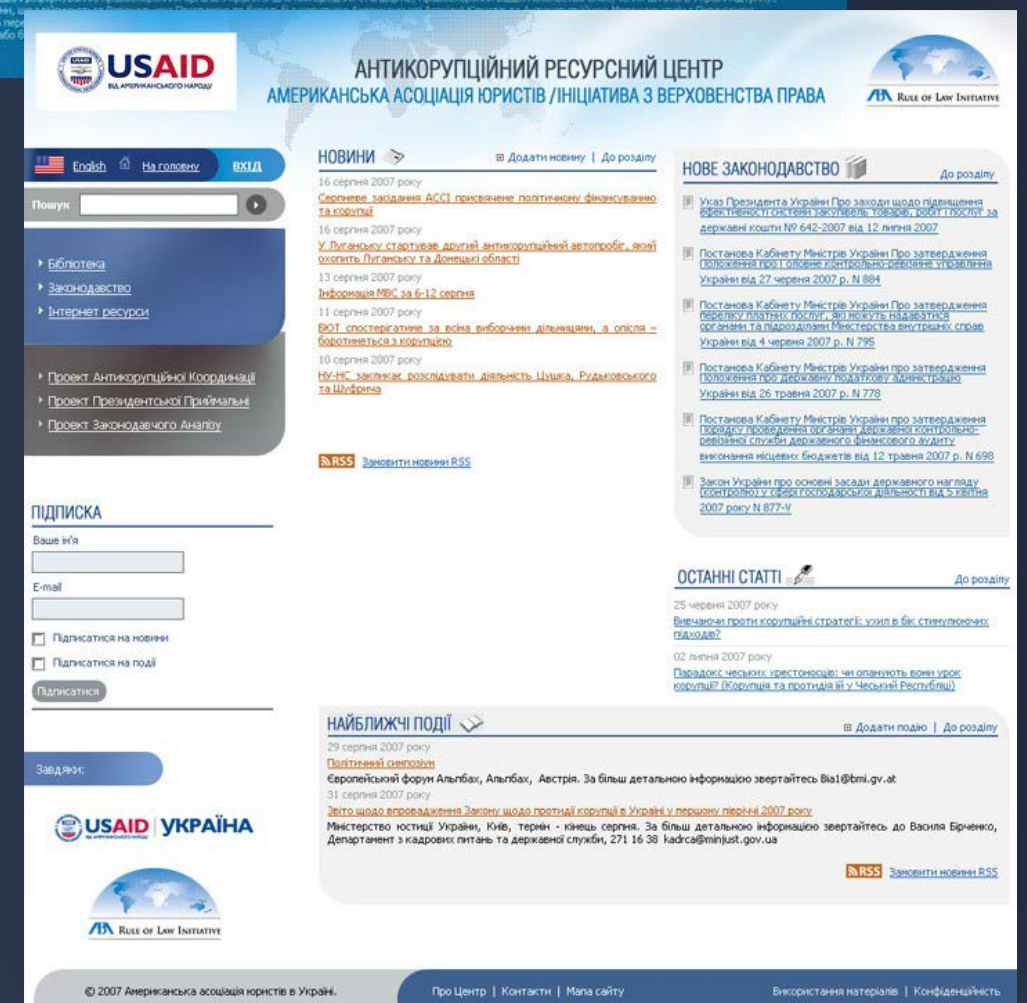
USAID
ВІД АМЕРИКАНСЬКОГО НАРОДУ

АНТИКОРУПЦІЙНИЙ РЕСУРСНИЙ ЦЕНТР
АМЕРИКАНСЬКА АСОЦІАЦІЯ ЮРИСТІВ / ІНІЦІАТИВА З ВЕРХОВЕНСТВА ПРАВА

ABA RULE OF LAW INITIATIVE

English | На головну | ВХІД

Пошук

Бібліотека
Законодавство
Інтернет ресурси

Проект Антикорупційної Координації
Проект Президентської Приймальні
Проект Законодавчого Аналізу

ПІДПИСКА
Ваше ім'я
E-mail
Підписатися на новини
Підписатися на події
Підписатися

Завдяки:

USAID | УКРАЇНА

ABA RULE OF LAW INITIATIVE

НОВИНИ
Додати новину | До розділу

16 серпня 2007 року
Серпневе засідання АССІ присвячене політичному фінансуванню та корупції
16 серпня 2007 року
У Луганську стартував другий антикорупційний автопробіг, який охопить Луганську та Донецькі області
13 серпня 2007 року
Інформація МВС за 6-12 серпня
11 серпня 2007 року
БЮТ спостерігатиме за всіма виборчими дільницями, а опісля – боротиметься з корупцією
10 серпня 2007 року
НУ-НС закликає розслідувати діяльність Цушка, Рудьковського та Шуфрича

RSS Замовити новини RSS

НОВЕ ЗАКОНОДАВСТВО
До розділу

Указ Президента України Про заходи щодо підвищення ефективності системи закупівель товарів, робіт і послуг за державні кошти № 642-2007 від 12 липня 2007
Постанова Кабінету Міністрів України Про затвердження положення про Головне контрольно-ревізійне управління України від 27 червня 2007 р. N 884
Постанова Кабінету Міністрів України Про затвердження переліку платних послуг, які можуть надаватися органами та підрозділами Міністерства внутрішніх справ України від 4 червня 2007 р. N 795
Постанова Кабінету Міністрів України про затвердження положення про державну податкову адміністрацію України від 26 травня 2007 р. N 778
Постанова Кабінету Міністрів України про затвердження порядку проведення органами державної контрольно-ревізійної служби державного фінансового аудиту виконання місцевих бюджетів від 12 травня 2007 р. N 698
Закон України про основні засади державного нагляду (контролю) у сфері господарської діяльності від 5 квітня 2007 року N 877-V

ОСТАННІ СТАТТІ
До розділу
25 червня 2007 року
Вивчаючи проти корупційні стратегії: ухил в бік стимулюючих підходів?
02 липня 2007 року
Парадокс чеських хрестоносців: чи опанують вони урок корупції? (Корупція та протидія їй у Чеській Республіці)

НАЙБЛИЖЧІ ПОДІЇ
Додати подію | До розділу
29 серпня 2007 року
Політичний симпозіум
Європейський форум Альпбах, Альпбах, Австрія. За більш детальною інформацією звертайтесь Bia1@bmi.gv.at
31 серпня 2007 року
Звіто щодо впровадження Закону щодо протидії корупції в Україні у першому півріччі 2007 року
Міністерство юстиції України, Київ, термін - кінець серпня. За більш детальною інформацією звертайтесь до Василя Бірченко, Департамент з кадрових питань та державної служби, 271 16 38 kadrca@minjust.gov.ua

RSS Замовити новини RSS

© 2007 Американська асоціація юристів в Україні.
Про Центр | Контакти | Мапа сайту
Використання матеріалів | Конфіденційність